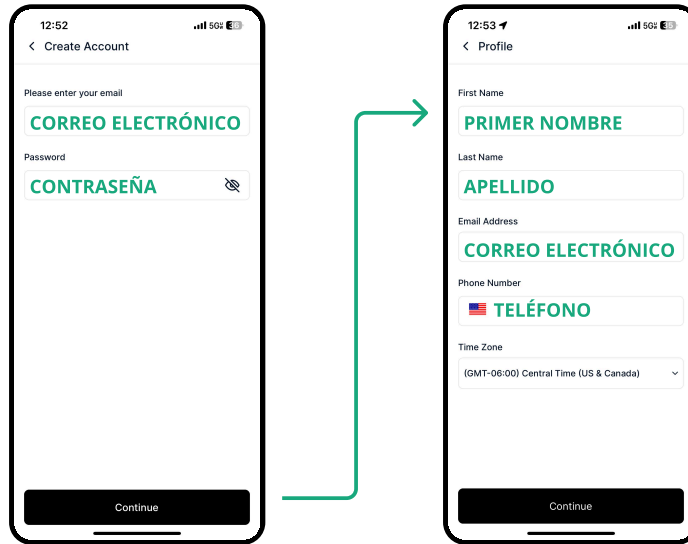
12:52 5G 36

Create Account

Please enter your email

CORREO ELECTRÓNICO

Password

CONTRASEÑA

Continue

12:53 5G 36

Profile

First Name

PRIMER NOMBRE

Last Name

APELLIDO

Email Address

CORREO ELECTRÓNICO

Phone Number

TELÉFONO

Time Zone

(GMT-06:00) Central Time (US & Canada)

Continue